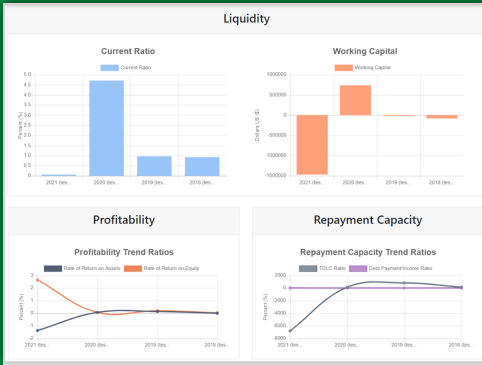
Liquidity

Current Ratio

Current Ratio

5.0
4.5
4.0
3.5
3.0
2.5
2.0
1.5
1.0
0.5
0

Percent (%)

2021 (tes... 2020 (tes... 2019 (tes... 2018 (tes...

Working Capital

Working Capital

1000000
500000
0
-500000
-1000000

Dollars US ($)

2021 (tes... 2020 (tes... 2019 (tes... 2018 (tes...

Profitability

Profitability Trend Ratios

Rate of Return on Assets Rate of Return on Equity

3
2
1
0
-1
-2

Percent (%)

2021 (tes... 2020 (tes... 2019 (tes... 2018 (tes...

Repayment Capacity

Repayment Capacity Trend Ratios

TDLC Ratio Debt Payment/Income Ratio

2000
0
-2000
-4000
-6000
-8000

Percent (%)

2021 (tes... 2020 (tes... 2019 (tes... 2018 (tes...